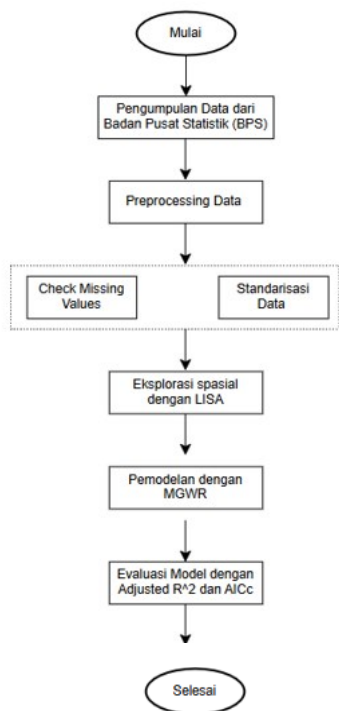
Mulai

Pengumpulan Data dari Badan Pusat Statistik (BPS)

Preprocessing Data

Check Missing Values

Standarisasi Data

Eksplorasi spasial dengan LISA

Pemodelan dengan MGWR

Evaluasi Model dengan Adjusted R^2 dan AICc

Selesai